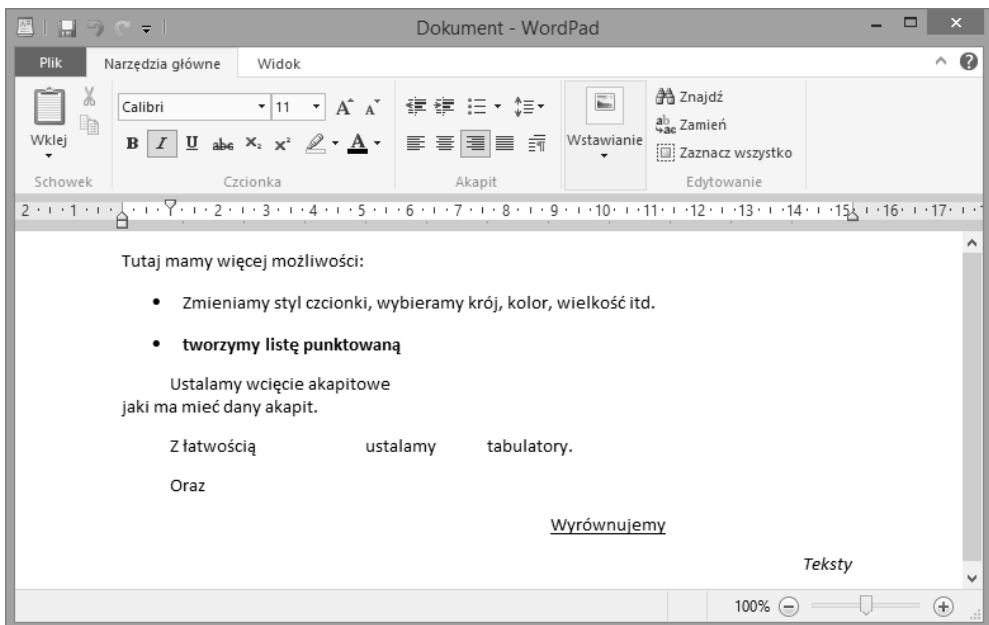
Dokument - WordPad

Plik Narzędzia główne Widok

Wklej
Schowek

Calibri 11
B I U abe $x_2$ $x^2$ A
Czcionka

Akapit

Wstawianie

Znajdź
Zamień
Zaznacz wszystko
Edytowanie

2 · 1 · 2 · 3 · 4 · 5 · 6 · 7 · 8 · 9 · 10 · 11 · 12 · 13 · 14 · 15 · 16 · 17

Tutaj mamy więcej możliwości:

• Zmieniamy styl czcionki, wybieramy krój, kolor, wielkość itd.

• **tworzymy listę punktowaną**

Ustalamy wcięcie akapitowe
jaki ma mieć dany akapit.

Z łatwością ustalamy tabulatory.

Oraz

Wyrównujemy

*Teksty*

100%